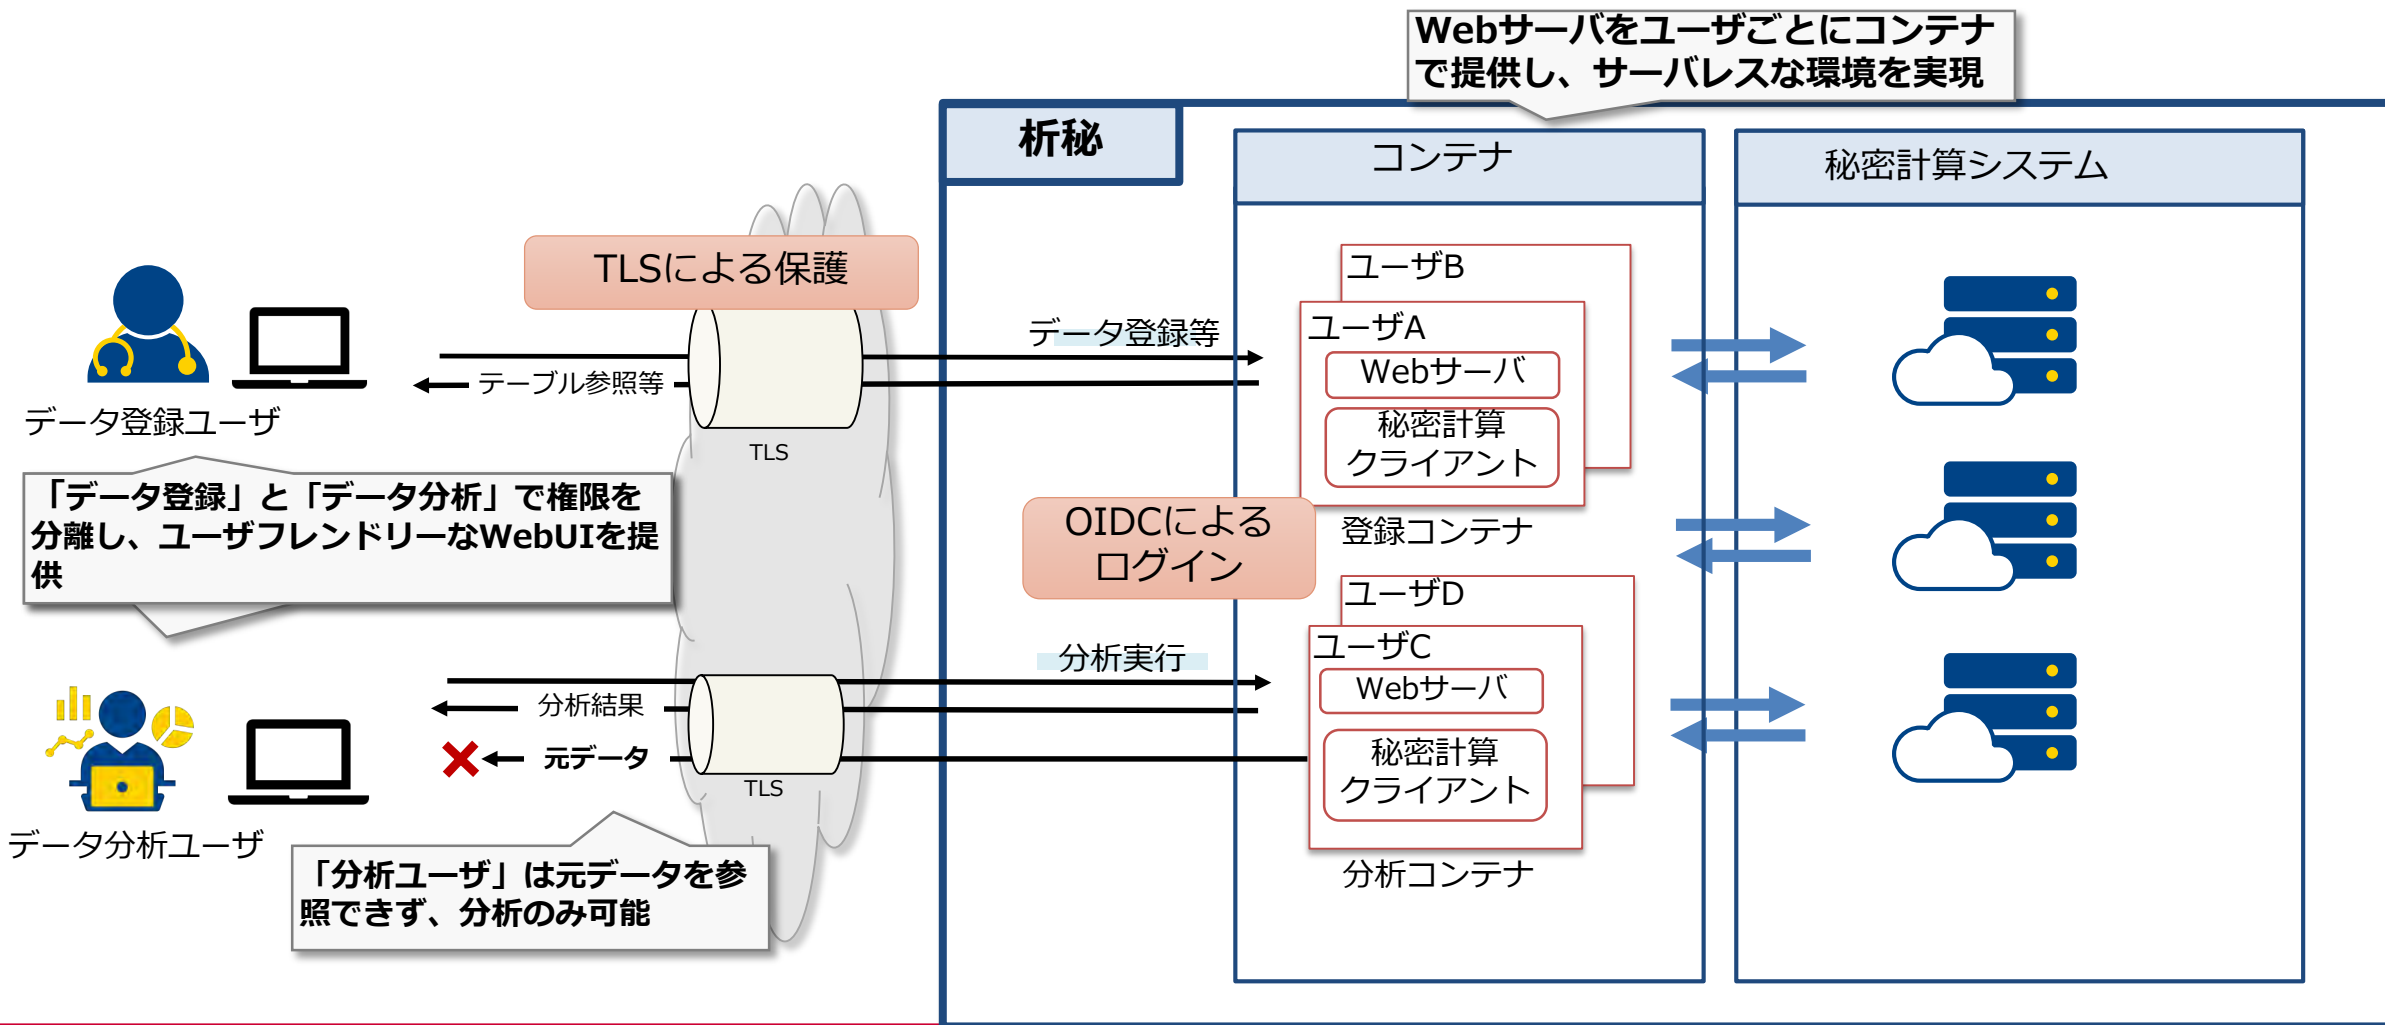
Webサーバをユーザごとにコンテナで提供し、サーバレスな環境を実現

析秘

コンテナ

秘密計算システム

TLSによる保護

データ登録等

テーブル参照等

TLS

データ登録ユーザ

「データ登録」と「データ分析」で権限を分離し、ユーザフレンドリーなWebUIを提供

ユーザB

ユーザA

Webサーバ

秘密計算クライアント

登録コンテナ

OIDCによるログイン

ユーザD

ユーザC

Webサーバ

秘密計算クライアント

分析コンテナ

分析実行

分析結果

元データ

TLS

データ分析ユーザ

「分析ユーザ」は元データを参照できず、分析のみ可能